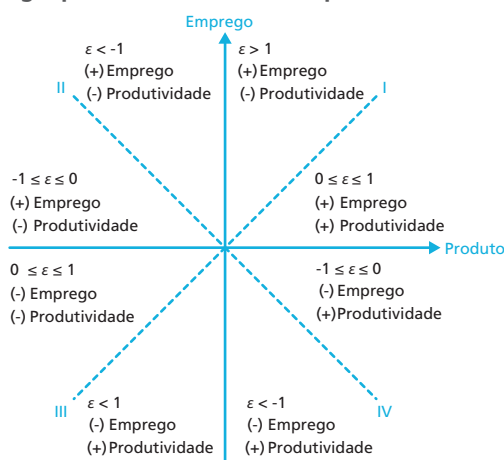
Emprego

$\varepsilon < -1$
(+) Emprego
(-) Produtividade

$\varepsilon > 1$
(+) Emprego
(-) Produtividade

II

I

$-1 \leq \varepsilon \leq 0$
(+) Emprego
(-) Produtividade

$0 \leq \varepsilon \leq 1$
(+) Emprego
(+) Produtividade

Produto

$0 \leq \varepsilon \leq 1$
(-) Emprego
(-) Produtividade

$-1 \leq \varepsilon \leq 0$
(-) Emprego
(+) Produtividade

III

IV

$\varepsilon < 1$
(-) Emprego
(+) Produtividade

$\varepsilon < -1$
(-) Emprego
(+) Produtividade